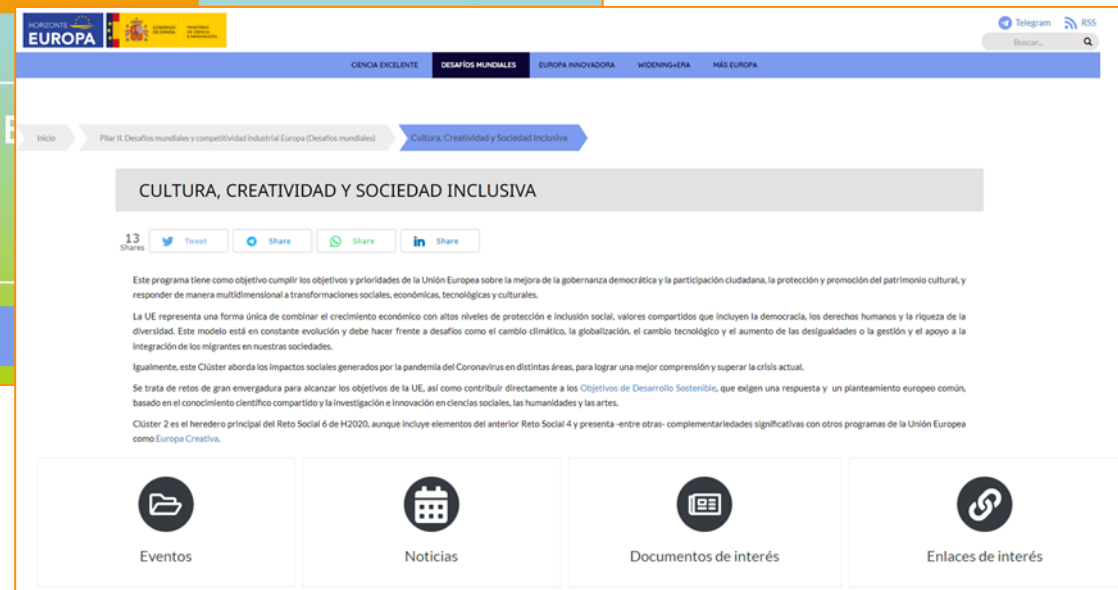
HORIZONTE EUROPA

GOBIERNO DE ESPAÑA MINISTERIO DE CIENCIA E INNOVACIÓN

Telegram RSS

Buscar...

CIENCIA EXCELENTE DESAFÍOS MUNDIALES EUROPA INNOVADORA WIDENING+ERA MÁS EUROPA

Inicio Pilar II. Desafíos mundiales y competitividad industrial Europa (Desafíos mundiales) Cultura, Creatividad y Sociedad Inclusiva

CULTURA, CREATIVIDAD Y SOCIEDAD INCLUSIVA

13 Shares Tweet Share Share Share

Este programa tiene como objetivo cumplir los objetivos y prioridades de la Unión Europea sobre la mejora de la gobernanza democrática y la participación ciudadana, la protección y promoción del patrimonio cultural, y responder de manera multidimensional a transformaciones sociales, económicas, tecnológicas y culturales.

La UE representa una forma única de combinar el crecimiento económico con altos niveles de protección e inclusión social, valores compartidos que incluyen la democracia, los derechos humanos y la riqueza de la diversidad. Este modelo está en constante evolución y debe hacer frente a desafíos como el cambio climático, la globalización, el cambio tecnológico y el aumento de las desigualdades o la gestión y el apoyo a la integración de los migrantes en nuestras sociedades.

Igualmente, este Clúster aborda los impactos sociales generados por la pandemia del Coronavirus en distintas áreas, para lograr una mejor comprensión y superar la crisis actual.

Se trata de retos de gran envergadura para alcanzar los objetivos de la UE, así como contribuir directamente a los Objetivos de Desarrollo Sostenible, que exigen una respuesta y un planteamiento europeo común, basado en el conocimiento científico compartido y la investigación e innovación en ciencias sociales, las humanidades y las artes.

Clúster 2 es el heredero principal del Reto Social 6 de H2020, aunque incluye elementos del anterior Reto Social 4 y presenta -entre otras- complementariedades significativas con otros programas de la Unión Europea como Europa Creativa.

Eventos

Noticias

Documentos de interés

Enlaces de interés